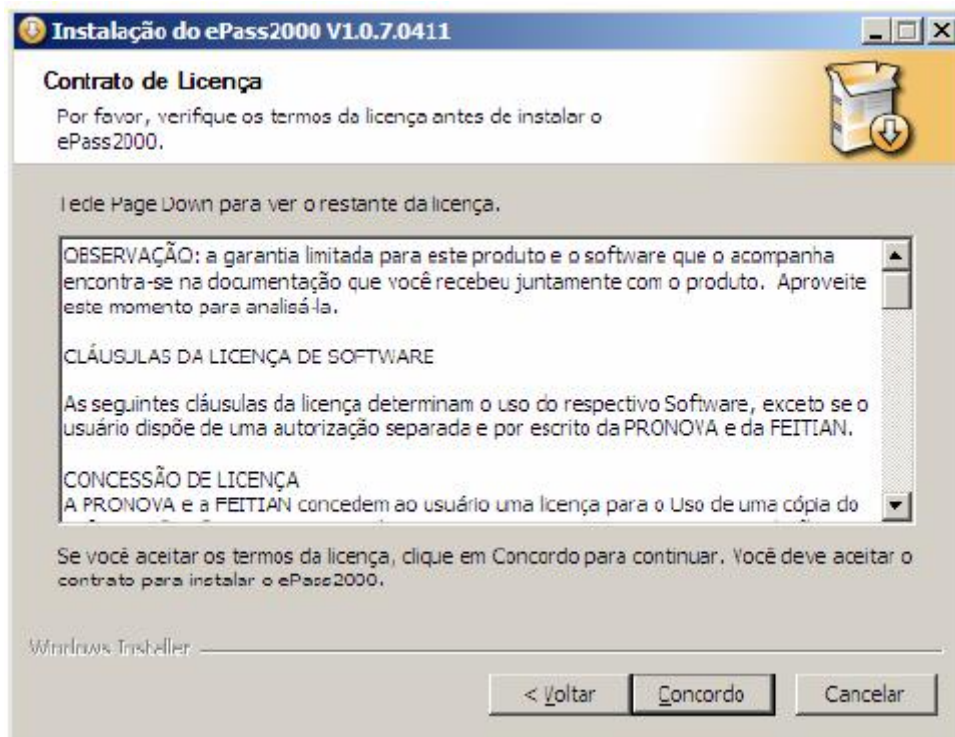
Instalação do ePass2000 V1.0.7.0411

Contrato de Licença

Por favor, verifique os termos da licença antes de instalar o ePass2000.

Tecle Page Down para ver o restante da licença.

OBSERVAÇÃO: a garantia limitada para este produto e o software que o acompanha encontra-se na documentação que você recebeu juntamente com o produto. Aproveite este momento para analisá-la.

CLÁUSULAS DA LICENÇA DE SOFTWARE

As seguintes cláusulas da licença determinam o uso do respectivo Software, exceto se o usuário dispõe de uma autorização separada e por escrito da PRONOVA e da FEITIAN.

CONCESSÃO DE LICENÇA
A PRONOVA e a FEITIAN concedem ao usuário uma licença para o Uso de uma cópia do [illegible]

Se você aceitar os termos da licença, clique em Concordo para continuar. Você deve aceitar o contrato para instalar o ePass2000.

Windows Installer

< Voltar | Concordo | Cancelar